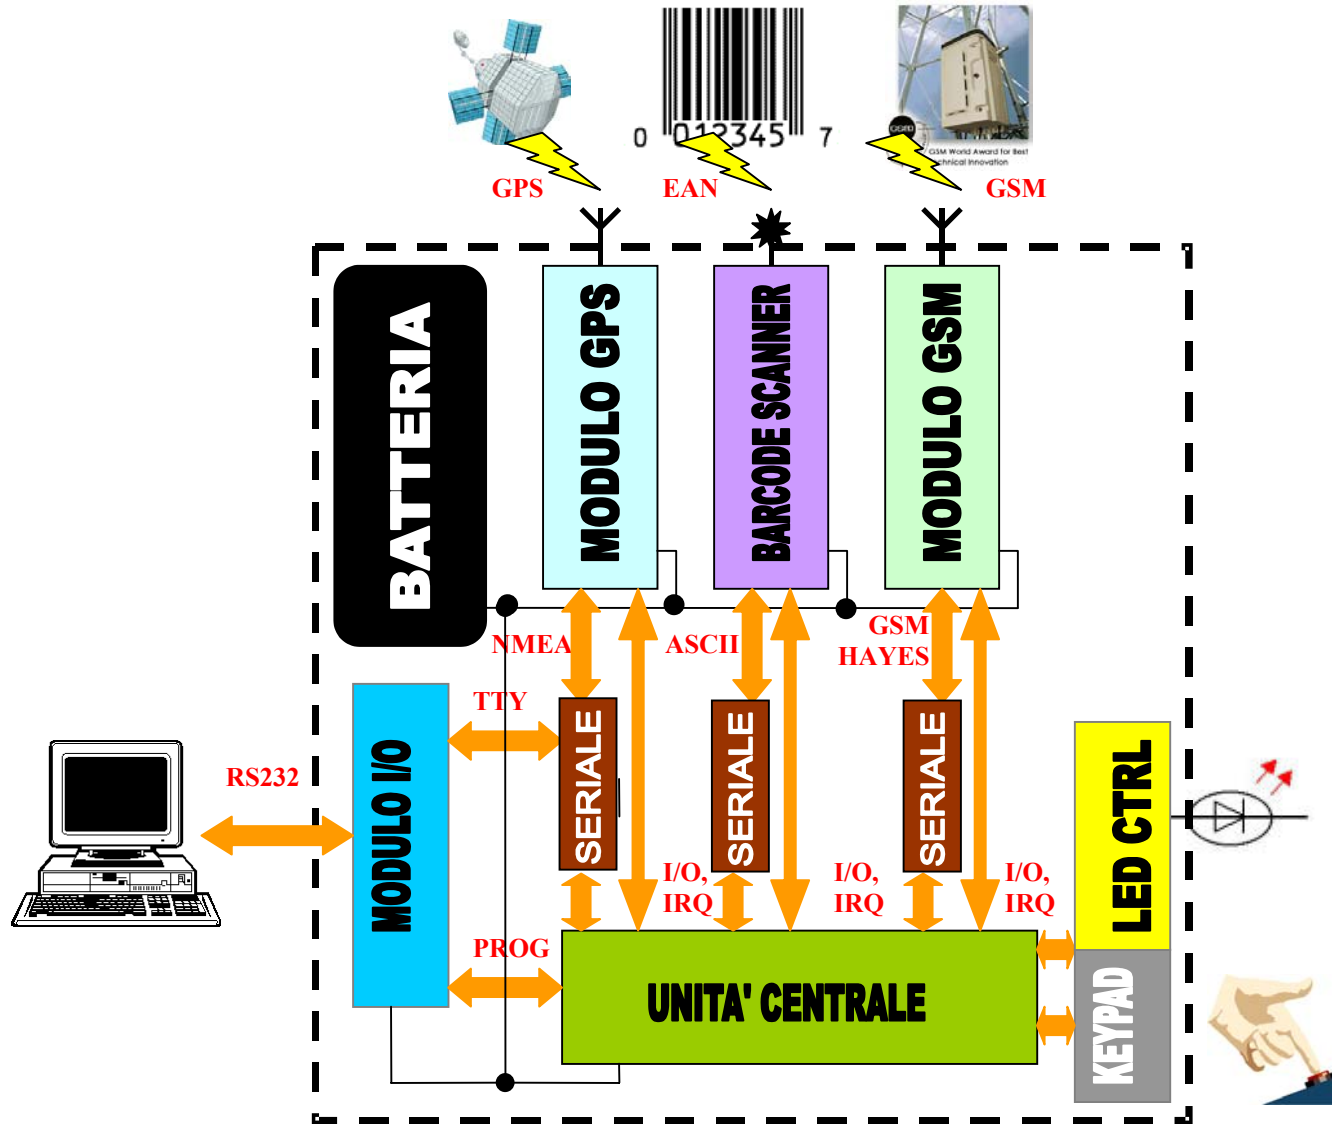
0 012345 7

GSM World Award for Best Technical Innovation

GPS

EAN

GSM

BATTERIA

MODULO GPS

BARCODE SCANNER

MODULO GSM

NMEA

ASCII

GSM HAYES

TTY

MODULO I/O

RS232

SERIALE

SERIALE

SERIALE

LED CTRL

I/O, IRQ

I/O, IRQ

I/O, IRQ

PROG

UNITA' CENTRALE

KEYPAD